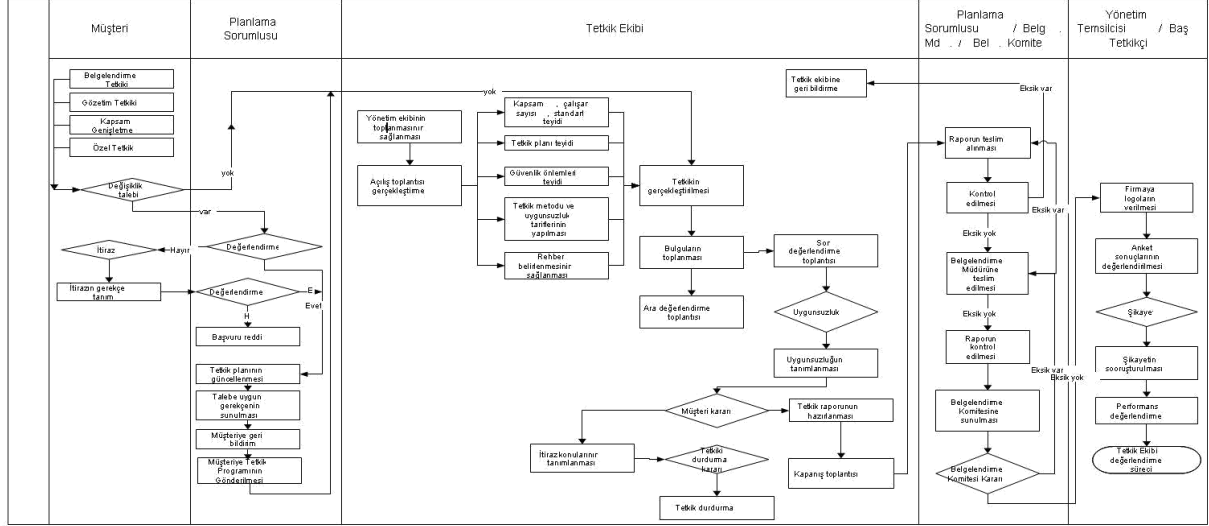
Müşteri

Planlama Sorumlusu

Tetkik Ekibi

Planlama Sorumlusu / Belg. Md. / Bel. Komite

Yönetim Temsilcisi / Baş Tetkikçi

Belgelendirme Tetkiki

Gözetim Tetkiki

Kapsam Genişletme

Özel Tetkik

Değişiklik talebi

yok

var

Değerlendirme

İtiraz

Hayır

İtirazın gerekçe tanım

Değerlendirme

E

Evet

H

Başvuru reddi

Tetkik planının güncellenmesi

Talebe uygun gerekçenin sunulması

Müşteriye geri bildirim

Müşteriye Tetkik Programının Gönderilmesi

yok

Yönetim ekibinin toplanmasının sağlanması

Açılış toplantısı gerçekleştirme

Kapsam, çalışan sayısı, standart teyidi

Tetkik planı teyidi

Güvenlik önlemleri teyidi

Tetkik metodu ve uygunsuzluk tariflerinin yapılması

Rehber belirlenmesinin sağlanması

Tetkikin gerçekleştirilmesi

Bulguların toplanması

Ara değerlendirme toplantısı

Son değerlendirme toplantısı

Uygunsuzluk

Uygunsuzluğun tanımlanması

Müşteri kararı

Tetkik raporunun hazırlanması

İtiraz konularının tanımlanması

Tetkiki durdurma kararı

Kapanış toplantısı

Tetkik durdurma

Tetkik ekibine geri bildirme

Eksik var

Raporun teslim alınması

Kontrol edilmesi

Eksik var

Eksik yok

Belgelendirme Müdürüne teslim edilmesi

Eksik yok

Raporun kontrol edilmesi

Eksik var

Eksik yok

Belgelendirme Komitesine sunulması

Belgelendirme Komitesi Kararı

Firmaya logoların verilmesi

Anket sonuçlarının değerlendirilmesi

Şikayet

Şikayetin soruşturulması

Performans değerlendirme

Tetkik Ekibi değerlendirme süreci